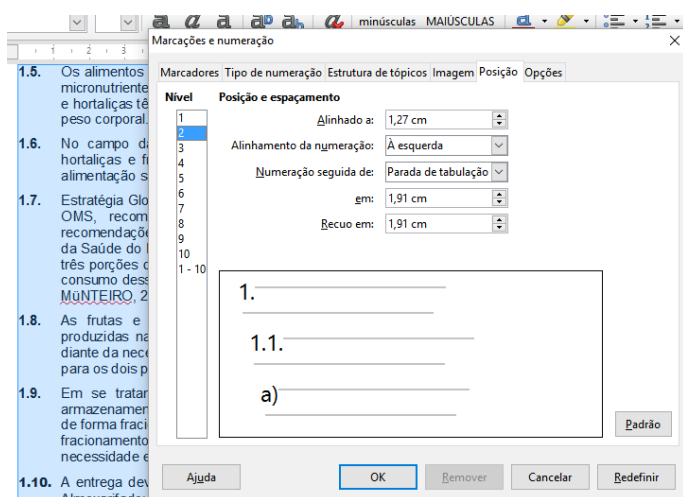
minúsculas MAIÚSCULAS

Marcações e numeração

Marcadores | Tipo de numeração | Estrutura de tópicos | Imagem | Posição | Opções

Nível
1
2
3
4
5
6
7
8
9
10
1 - 10

Posição e espaçamento

Alinhado a: 1,27 cm
Alinhamento da numeração: À esquerda
Numeração seguida de: Parada de tabulação
em: 1,91 cm
Recuo em: 1,91 cm

1.
1.1.
a)

Padrão

Ajuda | OK | Remover | Cancelar | Redefinir

1.5. Os alimentos micronutriente e hortaliças tê peso corporal.

1.6. No campo d hortaliças e f alimentação s

1.7. Estratégia Glo OMS, recom recomendaçõ da Saúde do três porções consumo dess MüNTEIRO, 2

1.8. As frutas e produzidas na diante da nece para os dois p

1.9. Em se tratar armazenamer de forma fraci fracionamento necessidade e

1.10. A entrega dev